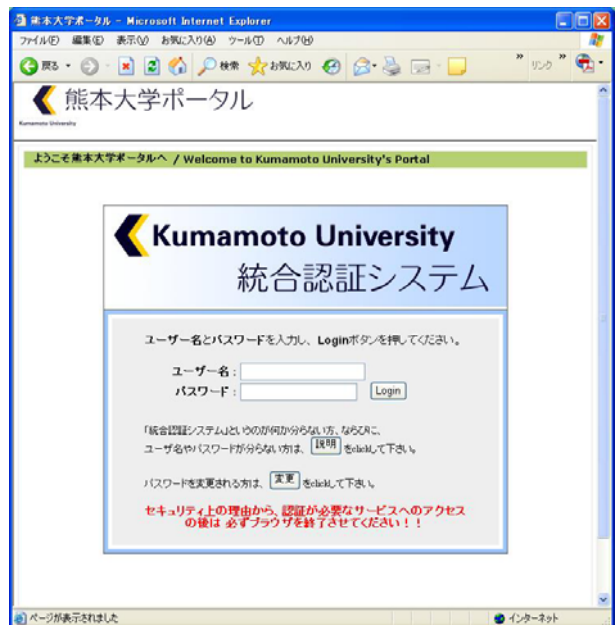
熊本大学ポータル - Microsoft Internet Explorer

ファイル(F) 編集(E) 表示(V) お気に入り(A) ツール(T) ヘルプ(H)

戻る 検索 お気に入り リンク

熊本大学ポータル
Kumamoto University

ようこそ熊本大学ポータルへ / Welcome to Kumamoto University's Portal

Kumamoto University
統合認証システム

ユーザー名とパスワードを入力し、Loginボタンを押してください。

ユーザー名 :
パスワード : Login

「統合認証システム」というのが何か分らない方、ならびに、ユーザ名やパスワードが分らない方は、 説明 をclickして下さい。

パスワードを変更される方は、 変更 をclickして下さい。

セキュリティ上の理由から、認証が必要なサービスへのアクセスの後は 必ずブラウザを終了させてください！！

ページが表示されました

インターネット